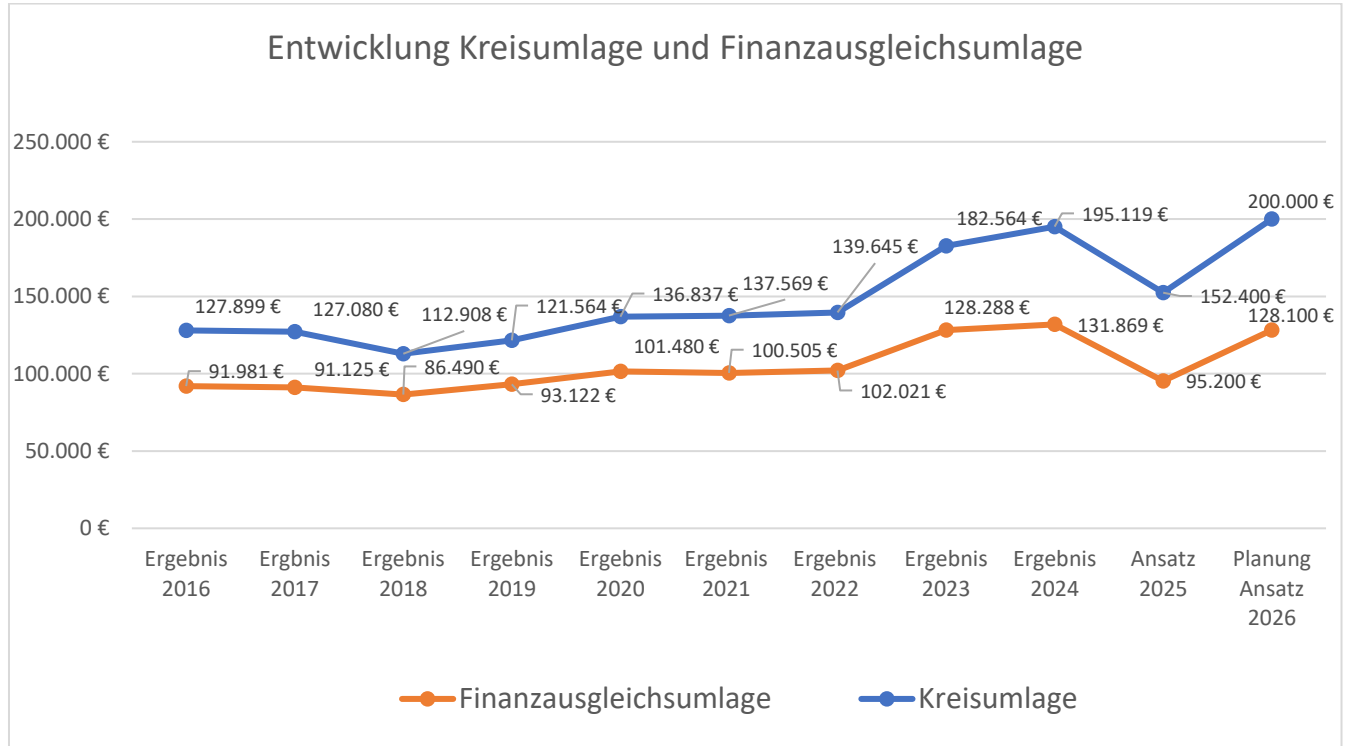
Entwicklung Kreisumlage und Finanzausgleichsumlage

250.000 €
200.000 €
150.000 €
100.000 €
50.000 €
0 €

127.899 €
127.080 €
112.908 €
121.564 €
136.837 €
137.569 €
139.645 €
182.564 €
195.119 €
152.400 €
200.000 €

91.981 €
91.125 €
86.490 €
93.122 €
101.480 €
100.505 €
102.021 €
128.288 €
131.869 €
95.200 €
128.100 €

Ergebnis 2016
Ergbnis 2017
Ergebnis 2018
Ergebnis 2019
Ergebnis 2020
Ergebnis 2021
Ergebnis 2022
Ergebnis 2023
Ergebnis 2024
Ansatz 2025
Planung Ansatz 2026

Finanzausgleichsumlage
Kreisumlage